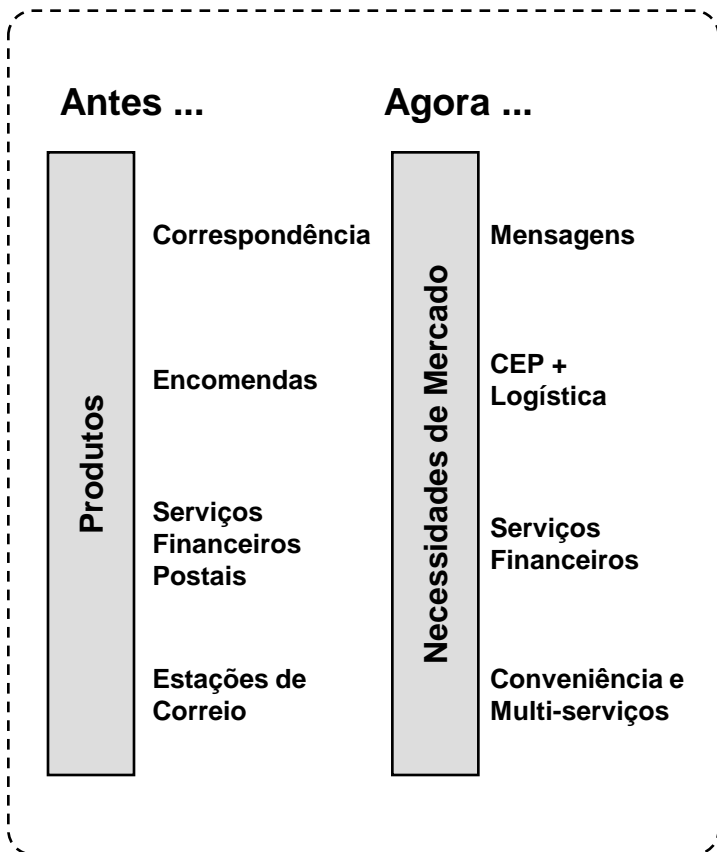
Antes ...

Produtos

Correspondência

Encomendas

Serviços Financeiros Postais

Estações de Correio

Agora ...

Necessidades de Mercado

Mensagens

CEP + Logística

Serviços Financeiros

Conveniência e Multi-serviços